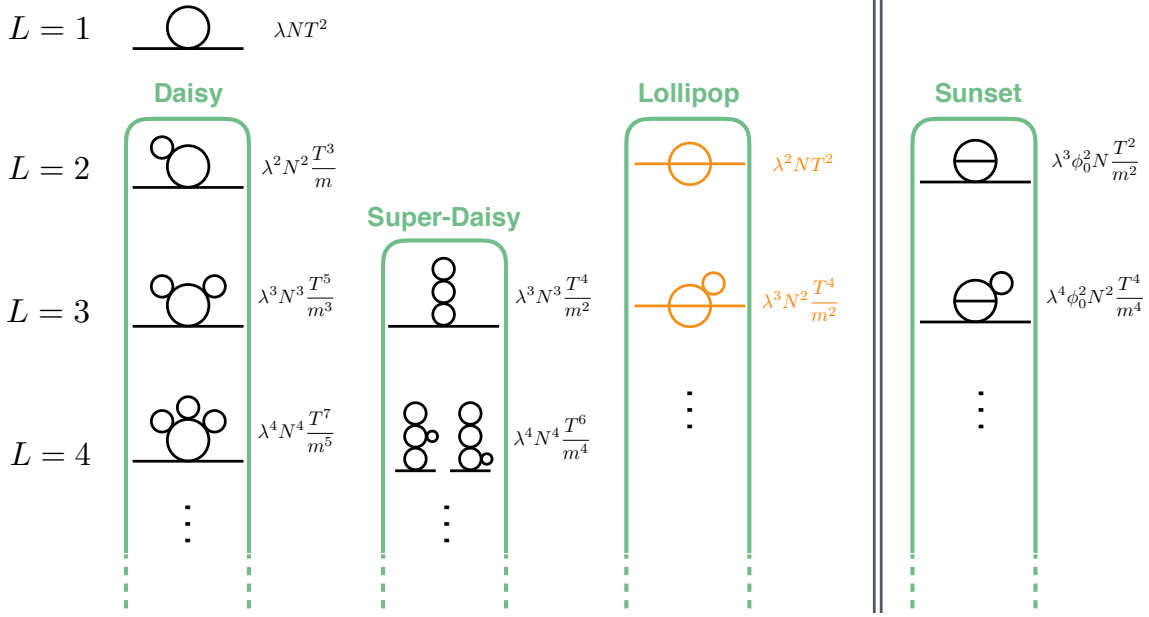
$L = 1$ $\lambda N T^2$

Daisy

Super-Daisy

Lollipop

Sunset

$L = 2$ $\lambda^2 N^2 \frac{T^3}{m}$ $\lambda^2 N T^2$ $\lambda^3 \phi_0^2 N \frac{T^2}{m^2}$

$L = 3$ $\lambda^3 N^3 \frac{T^5}{m^3}$ $\lambda^3 N^3 \frac{T^4}{m^2}$ $\lambda^3 N^2 \frac{T^4}{m^2}$ $\lambda^4 \phi_0^2 N^2 \frac{T^4}{m^4}$

$L = 4$ $\lambda^4 N^4 \frac{T^7}{m^5}$ $\lambda^4 N^4 \frac{T^6}{m^4}$

$\vdots$ $\vdots$ $\vdots$ $\vdots$